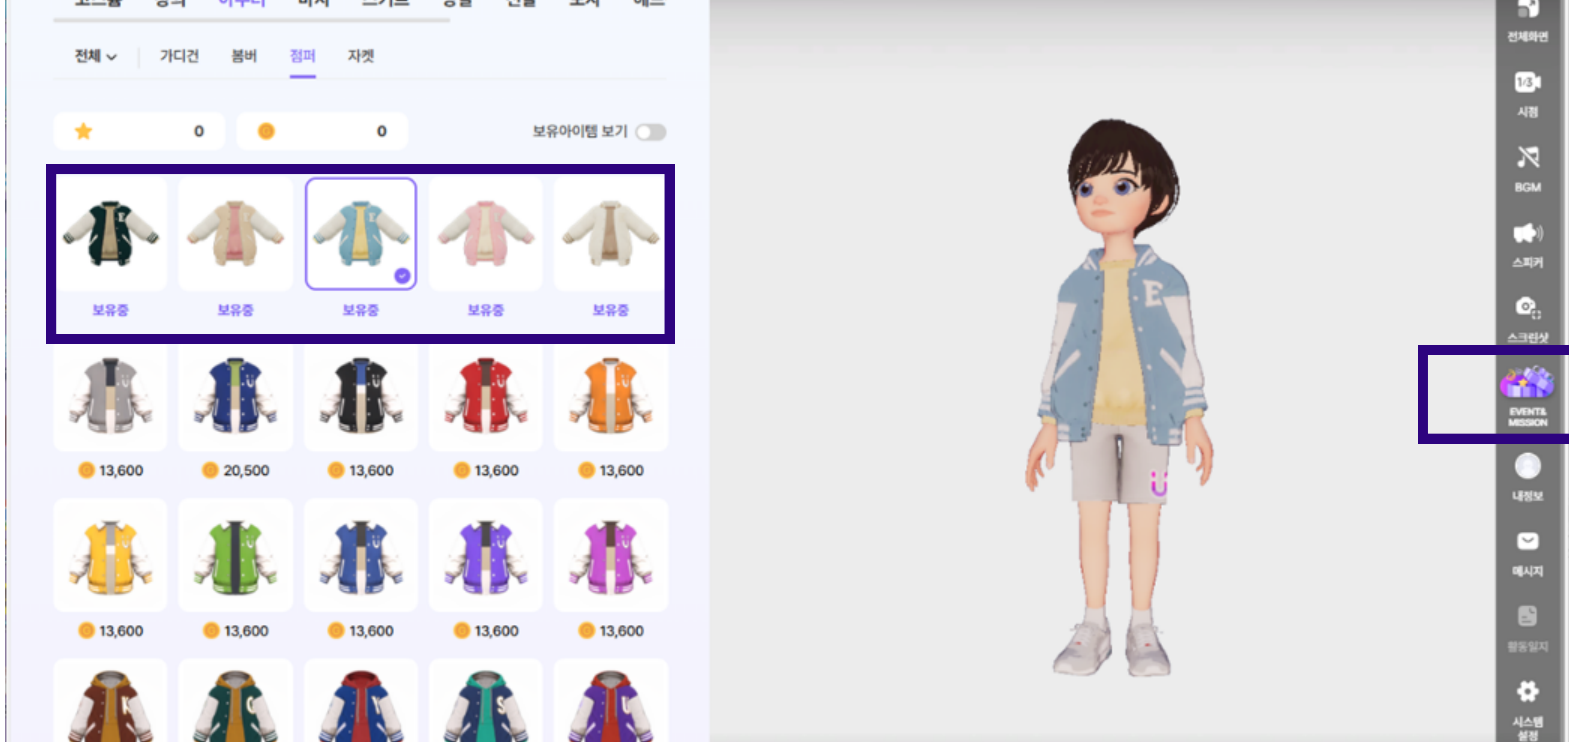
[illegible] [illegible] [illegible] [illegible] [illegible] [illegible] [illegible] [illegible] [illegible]

전체 가디건 봄버 점퍼 자켓

0 0 보유아이템 보기

보유중 보유중 보유중 보유중 보유중

13,600 20,500 13,600 13,600 13,600

13,600 13,600 13,600 13,600 13,600

전체화면
시점
BGM
스피커
스크린샷
EVENT& MISSION
내정보
메시지
활동일지
시스템 설정